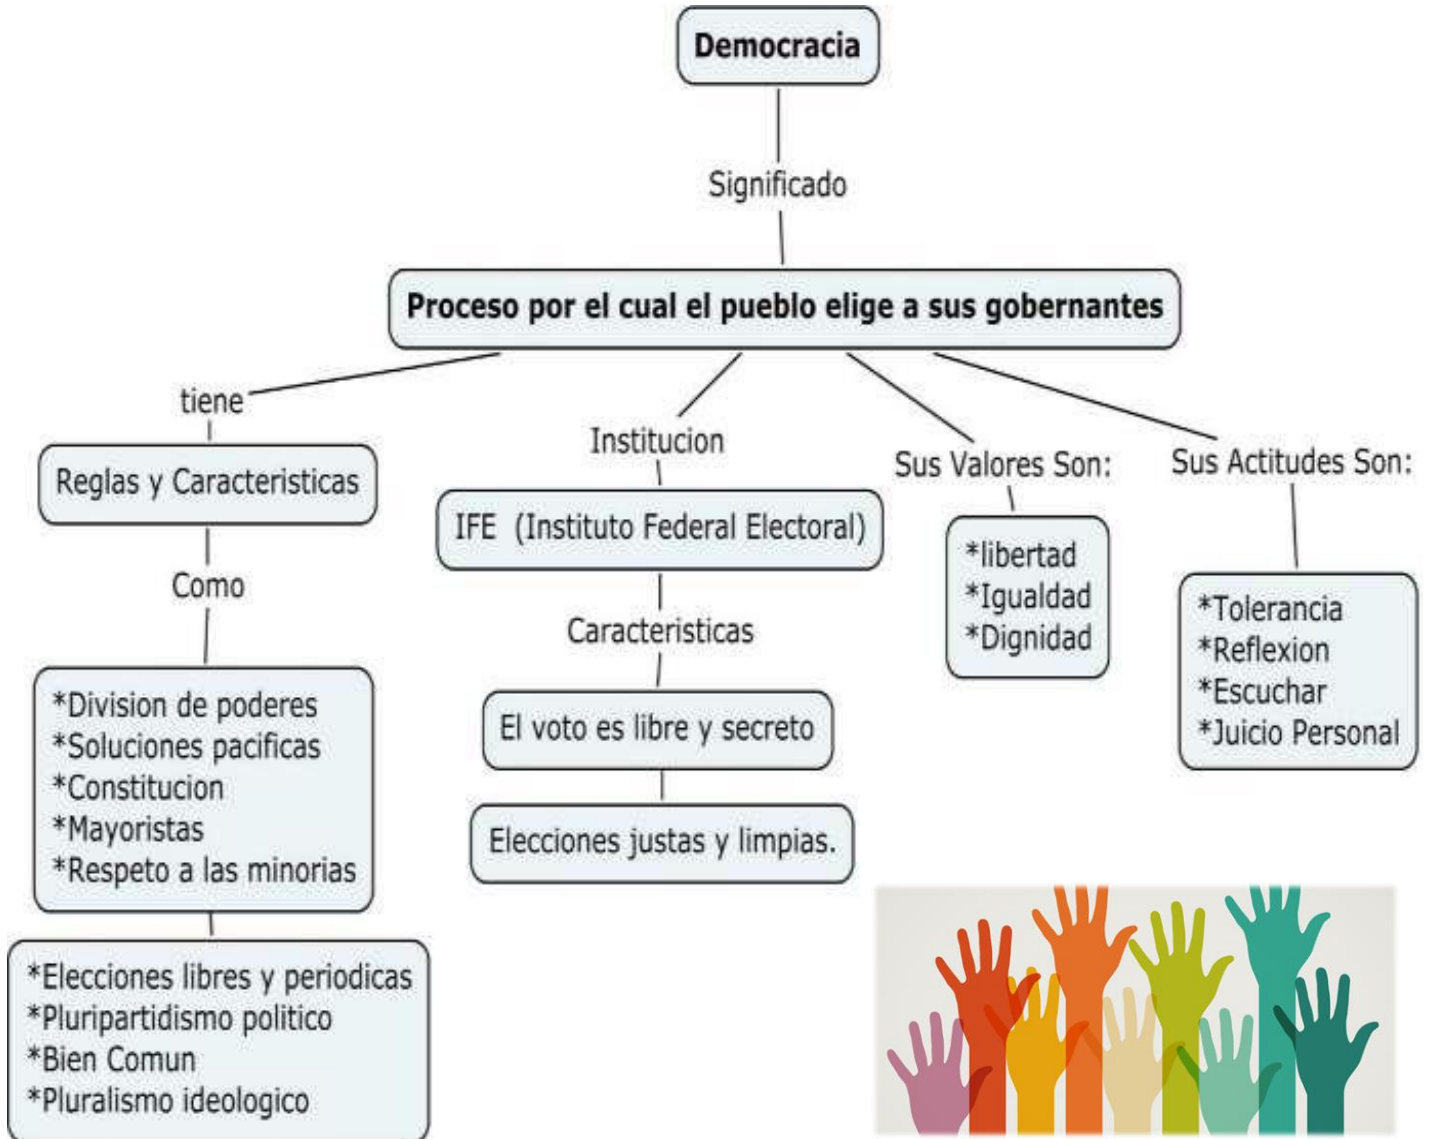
Democracia

Significado

Proceso por el cual el pueblo elige a sus gobernantes

tiene

Reglas y Caracteristicas

Como

*Division de poderes
*Soluciones pacificas
*Constitucion
*Mayoristas
*Respeto a las minorias

*Elecciones libres y periodicas
*Pluripartidismo politico
*Bien Comun
*Pluralismo ideologico

Institucion

IFE (Instituto Federal Electoral)

Caracteristicas

El voto es libre y secreto

Elecciones justas y limpias.

Sus Valores Son:

*libertad
*Igualdad
*Dignidad

Sus Actitudes Son:

*Tolerancia
*Reflexion
*Escuchar
*Juicio Personal